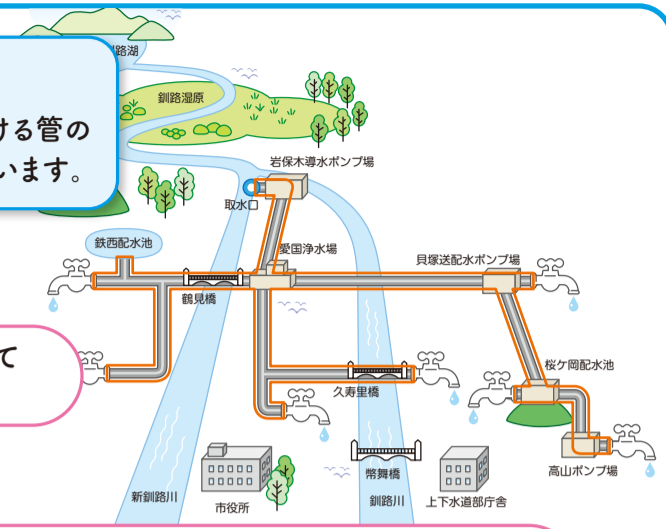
路湖

釧路湿原

ける管の

います。

岩保木導水ポンプ場

取水口

鉄西配水池

愛国浄水場

貝塚送配水ポンプ場

鶴見橋

て

桜ケ岡配水池

久寿里橋

幣舞橋

高山ポンプ場

新釧路川

市役所

釧路川

上下水道部庁舎